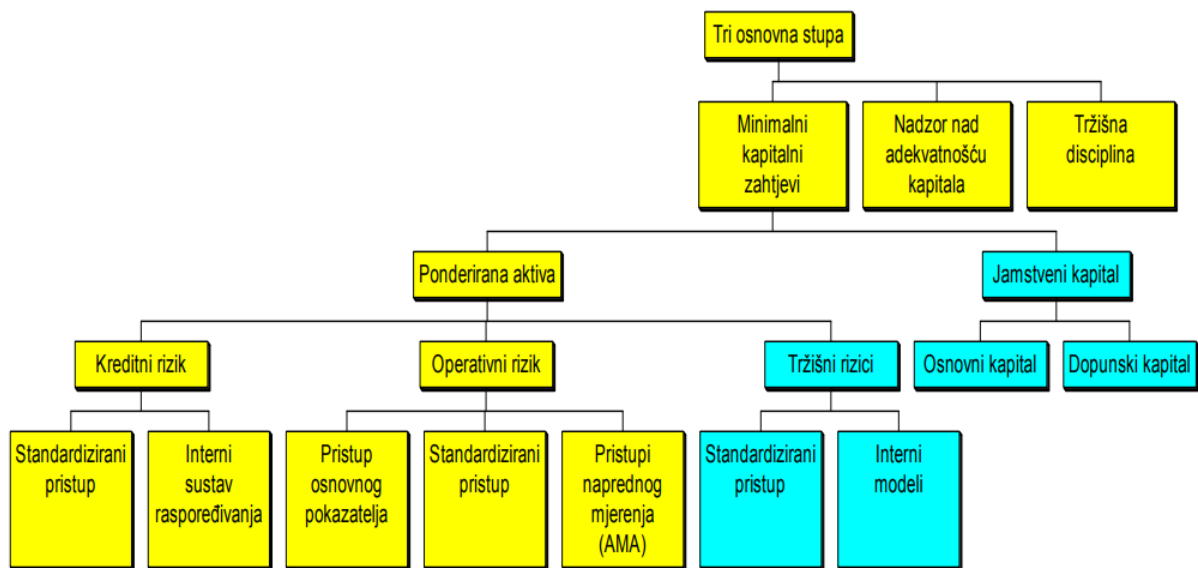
Tri osnovna stupa

Minimalni kapitalni zahtjevi

Nadzor nad adekvatnošću kapitala

Tržišna disciplina

Ponderirana aktiva

Jamstveni kapital

Kreditni rizik

Operativni rizik

Tržišni rizici

Osnovni kapital

Dopunski kapital

Standardizirani pristup

Interni sustav raspoređivanja

Pristup osnovnog pokazatelja

Standardizirani pristup

Pristupi naprednog mjerenja (AMA)

Standardizirani pristup

Interni modeli